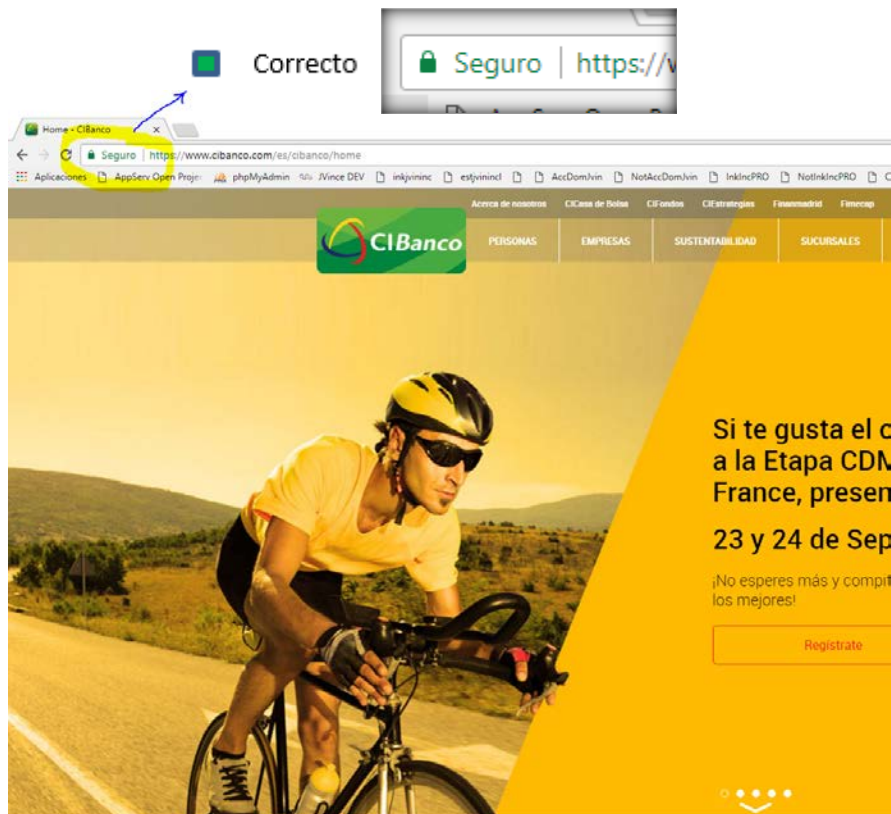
Correcto

Seguro | https://v

Home - CIBanco ×

Seguro | https://www.cibanco.com/es/cibanco/home

Aplicaciones AppServ Open Proje phpMyAdmin JVince DEV inkjvininc estjvinincl AccDomJvin NotAccDomJvin InkIncPRO NotInkIncPRO C

Acerca de nosotros CICasa de Bolsa CIFondos CIEstrategias Finanmadrid Fimecap

CIBanco PERSONAS EMPRESAS SUSTENTABILIDAD SUCURSALES

Si te gusta el c
a la Etapa CDM
France, presen

23 y 24 de Sep

¡No esperes más y compit
los mejores!

Regístrate